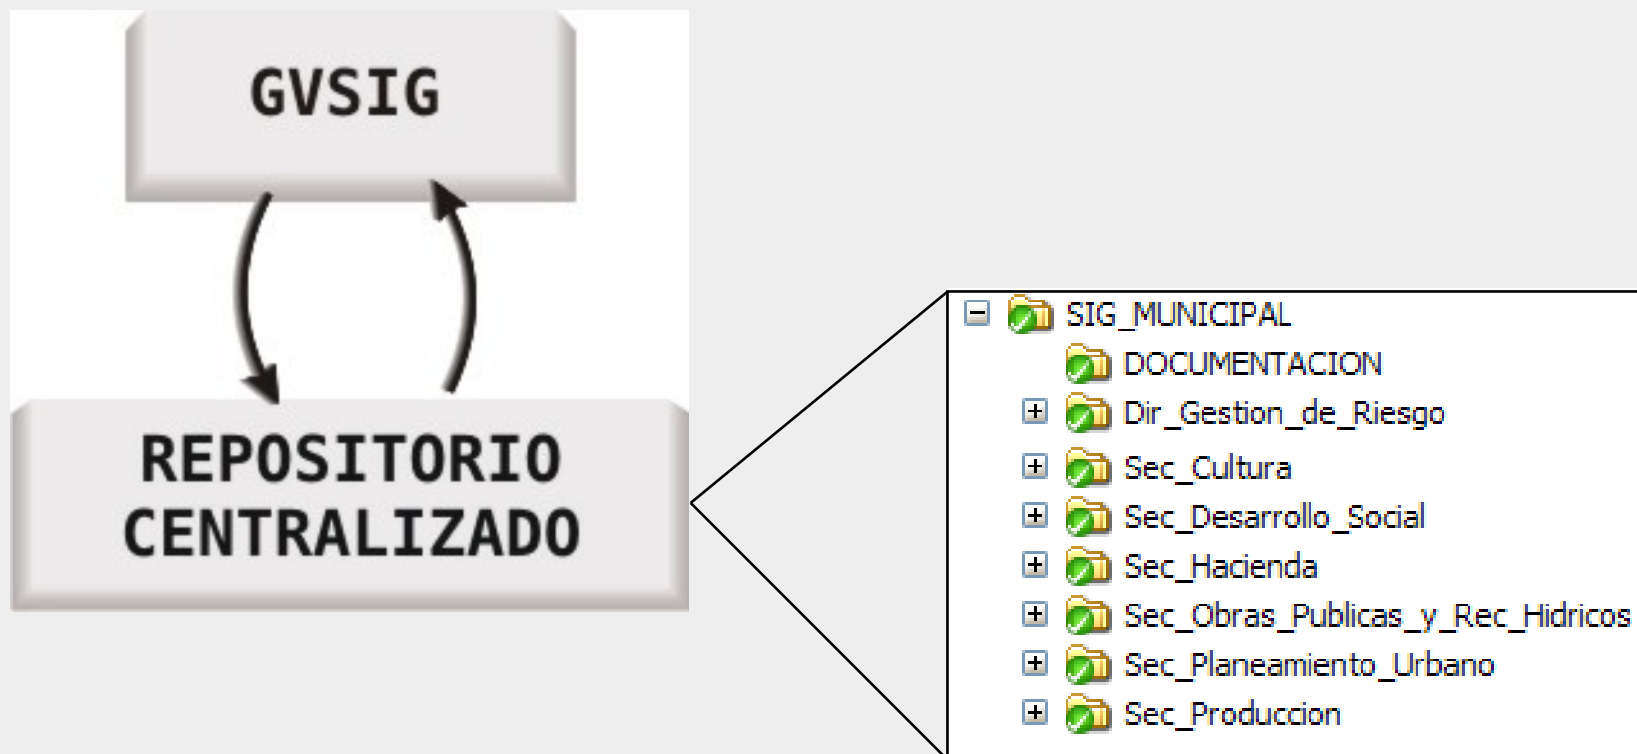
GVSIG

REPOSITORIO CENTRALIZADO

SIG_MUNICIPAL
DOCUMENTACION
Dir_Gestion_de_Riesgo
Sec_Cultura
Sec_Desarrollo_Social
Sec_Hacienda
Sec_Obras_Publicas_y_Rec_Hidricos
Sec_Planeamiento_Urbano
Sec_Produccion